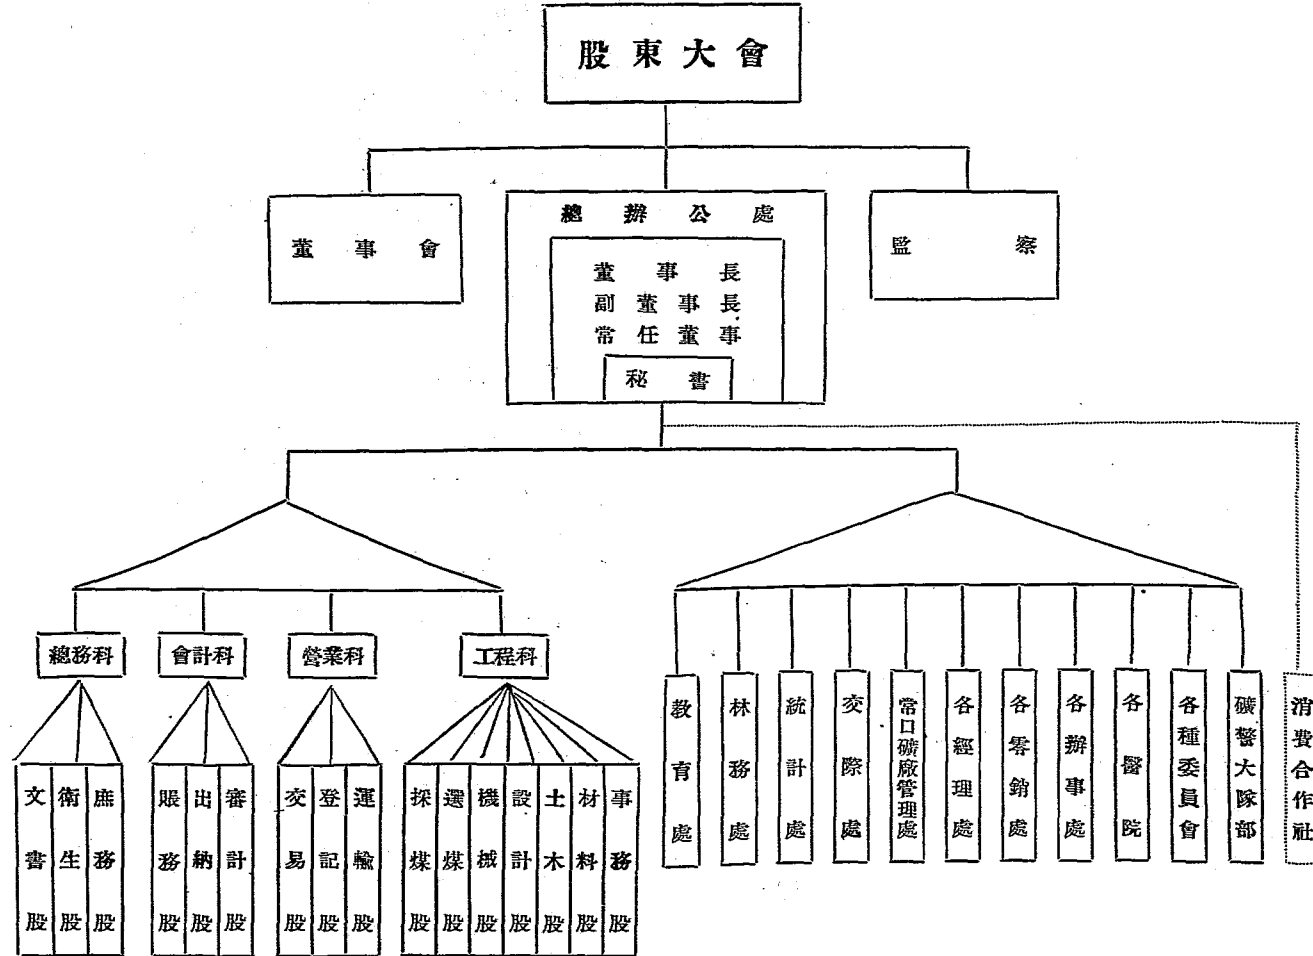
股東大會

董事會

總辦公處

董事長
副董事長
常任董事

秘書

監察

總務科

會計科

營業科

工程科

文書股

衛生股

庶務股

賬務股

出納股

審計股

交易股

登記股

運輸股

採煤股

選煤股

機械股

設計股

土木股

材料股

事務股

教育處

林務處

統計處

交際處

常口礦廠管理處

各經理處

各零銷處

各辦事處

各醫院

各種委員會

礦警大隊部

消費合作社